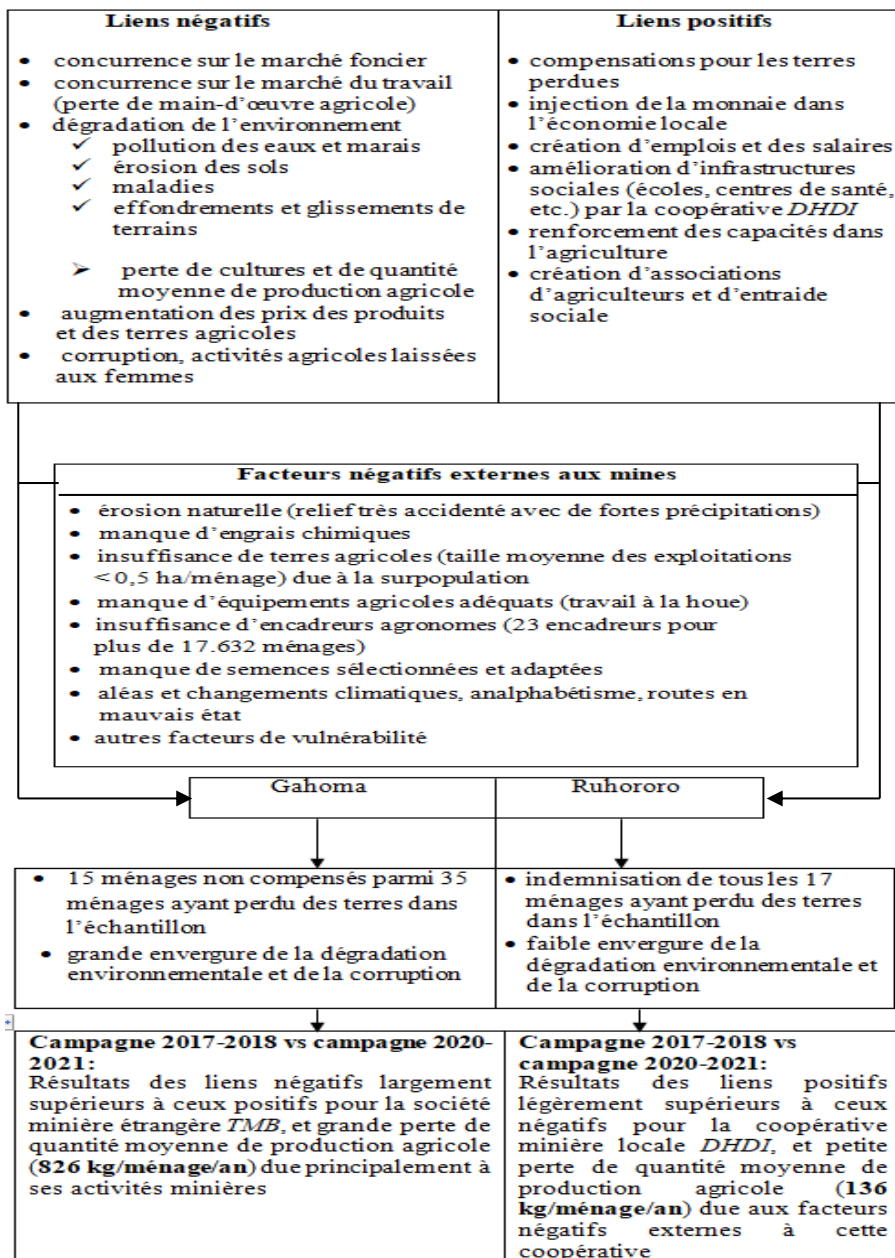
**Liens négatifs**

- concurrence sur le marché foncier
- concurrence sur le marché du travail (perte de main-d'œuvre agricole)
- dégradation de l'environnement
  - ✓ pollution des eaux et marais
  - ✓ érosion des sols
  - ✓ maladies
  - ✓ effondrements et glissements de terrains
  - ➢ perte de cultures et de quantité moyenne de production agricole
- augmentation des prix des produits et des terres agricoles
- corruption, activités agricoles laissées aux femmes

**Liens positifs**

- compensations pour les terres perdues
- injection de la monnaie dans l'économie locale
- création d'emplois et des salaires
- amélioration d'infrastructures sociales (écoles, centres de santé, etc.) par la coopérative *DHDI*
- renforcement des capacités dans l'agriculture
- création d'associations d'agriculteurs et d'entraide sociale

**Facteurs négatifs externes aux mines**

- érosion naturelle (relief très accidenté avec de fortes précipitations)
- manque d'engrais chimiques
- insuffisance de terres agricoles (taille moyenne des exploitations < 0,5 ha/ménage) due à la surpopulation
- manque d'équipements agricoles adéquats (travail à la houe)
- insuffisance d'encadreurs agronomes (23 encadreurs pour plus de 17.632 ménages)
- manque de semences sélectionnées et adaptées
- aléas et changements climatiques, analphabétisme, routes en mauvais état
- autres facteurs de vulnérabilité

Gahoma

Ruhororo

- 15 ménages non compensés parmi 35 ménages ayant perdu des terres dans l'échantillon
- grande envergure de la dégradation environnementale et de la corruption

- indemnisation de tous les 17 ménages ayant perdu des terres dans l'échantillon
- faible envergure de la dégradation environnementale et de la corruption

**Campagne 2017-2018 vs campagne 2020-2021:**
Résultats des liens négatifs largement supérieurs à ceux positifs pour la société minière étrangère *TMB*, et grande perte de quantité moyenne de production agricole (**826 kg/ménage/an**) due principalement à ses activités minières

**Campagne 2017-2018 vs campagne 2020-2021:**
Résultats des liens positifs légèrement supérieurs à ceux négatifs pour la coopérative minière locale *DHDI*, et petite perte de quantité moyenne de production agricole (**136 kg/ménage/an**) due aux facteurs négatifs externes à cette coopérative